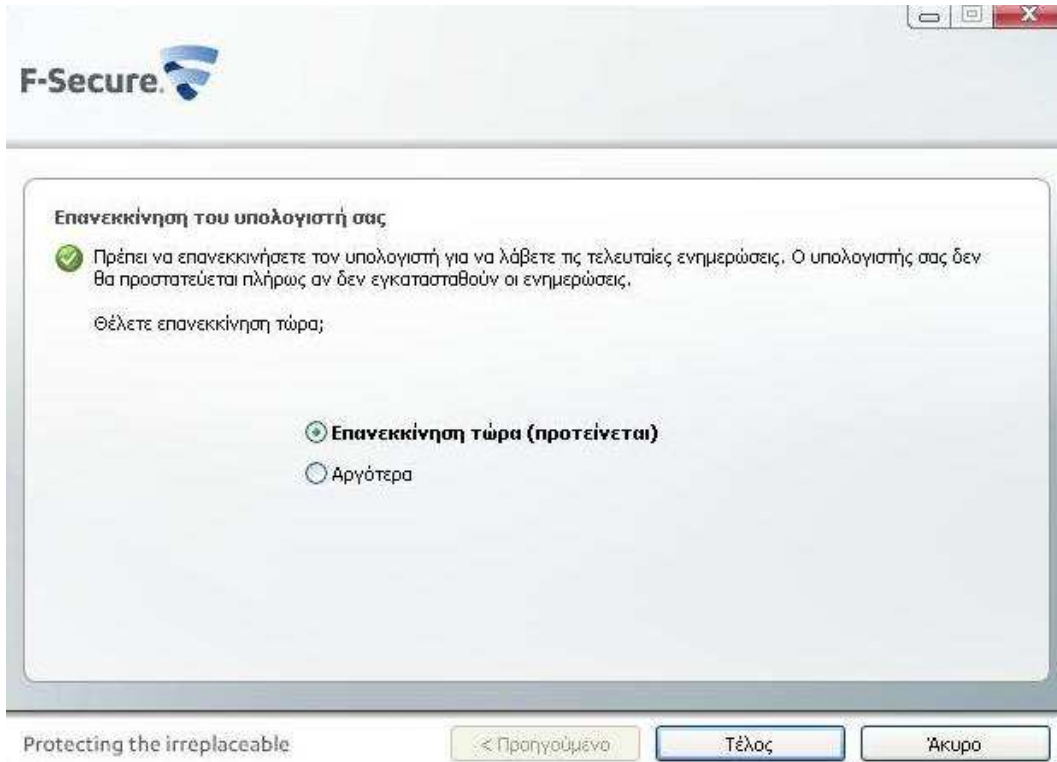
F-Secure.

Επανεκκίνηση του υπολογιστή σας

Πρέπει να επανεκκινήσετε τον υπολογιστή για να λάβετε τις τελευταίες ενημερώσεις. Ο υπολογιστής σας δεν θα προστατεύεται πλήρως αν δεν εγκατασταθούν οι ενημερώσεις.

Θέλετε επανεκκίνηση τώρα;

Επανεκκίνηση τώρα (προτείνεται)

Αργότερα

Protecting the irreplaceable

< Προηγούμενο

Τέλος

Άκυρο